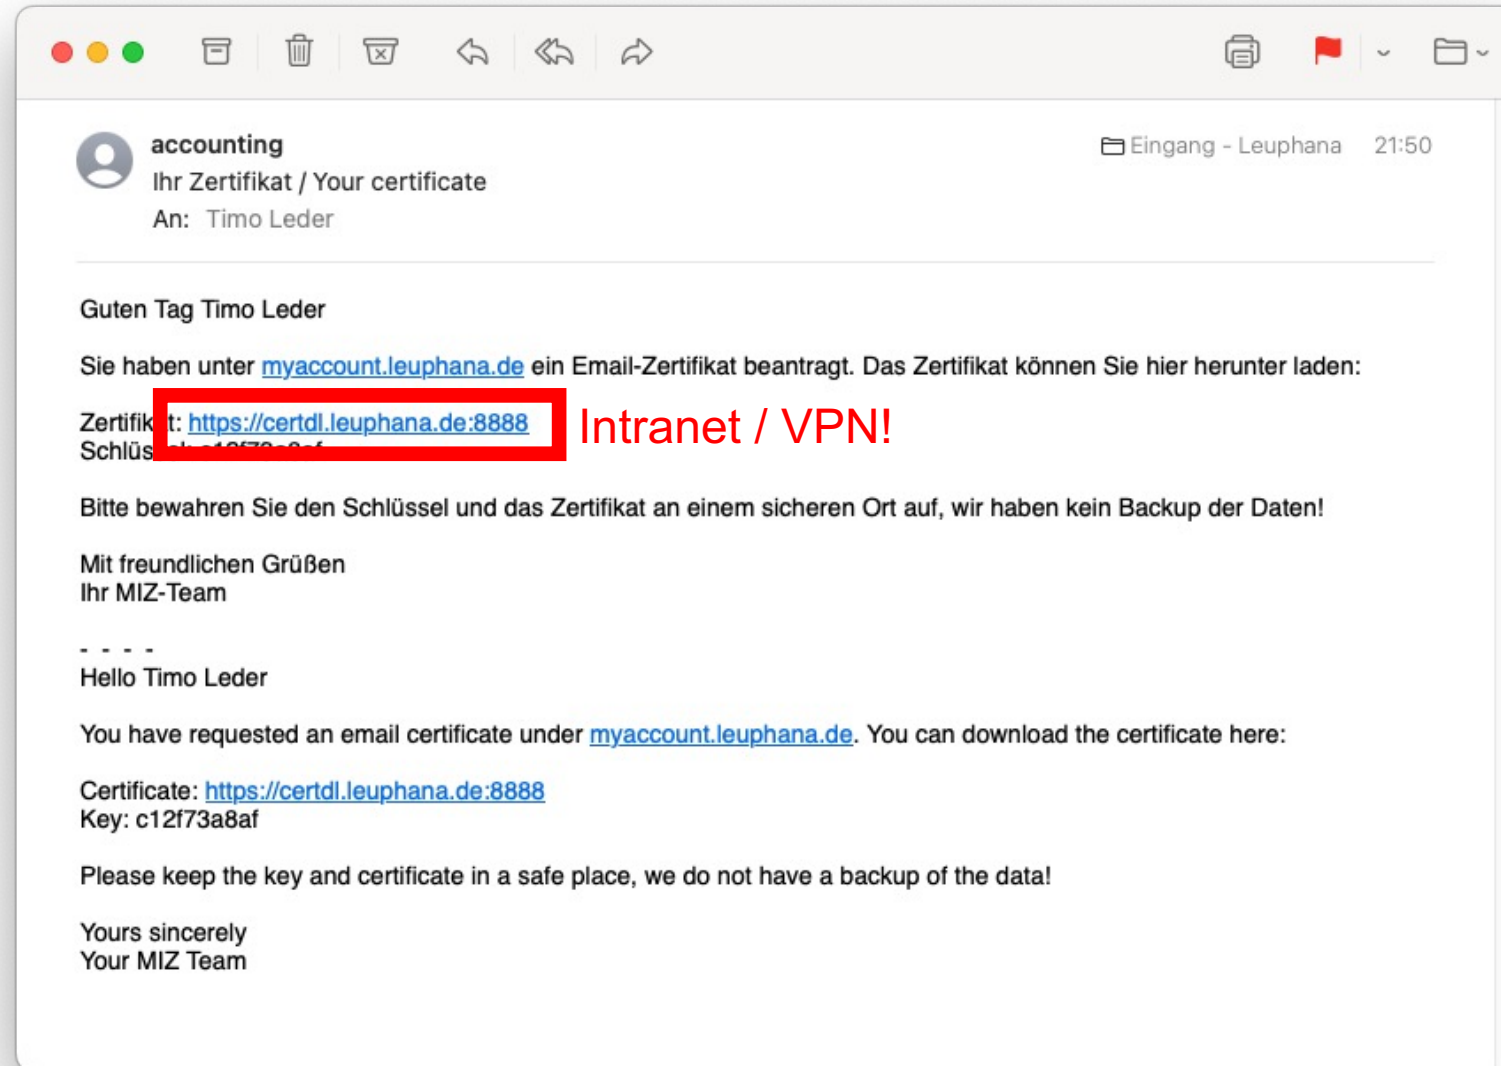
accounting
Ihr Zertifikat / Your certificate
An: Timo Leder

Eingang - Leuphana 21:50

Guten Tag Timo Leder

Sie haben unter myaccount.leuphana.de ein Email-Zertifikat beantragt. Das Zertifikat können Sie hier herunter laden:

Zertifik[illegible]t: https://certdl.leuphana.de:8888
Schlüs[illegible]

Intranet / VPN!

Bitte bewahren Sie den Schlüssel und das Zertifikat an einem sicheren Ort auf, wir haben kein Backup der Daten!

Mit freundlichen Grüßen
Ihr MIZ-Team

- - - -
Hello Timo Leder

You have requested an email certificate under myaccount.leuphana.de. You can download the certificate here:

Certificate: https://certdl.leuphana.de:8888
Key: c12f73a8af

Please keep the key and certificate in a safe place, we do not have a backup of the data!

Yours sincerely
Your MIZ Team